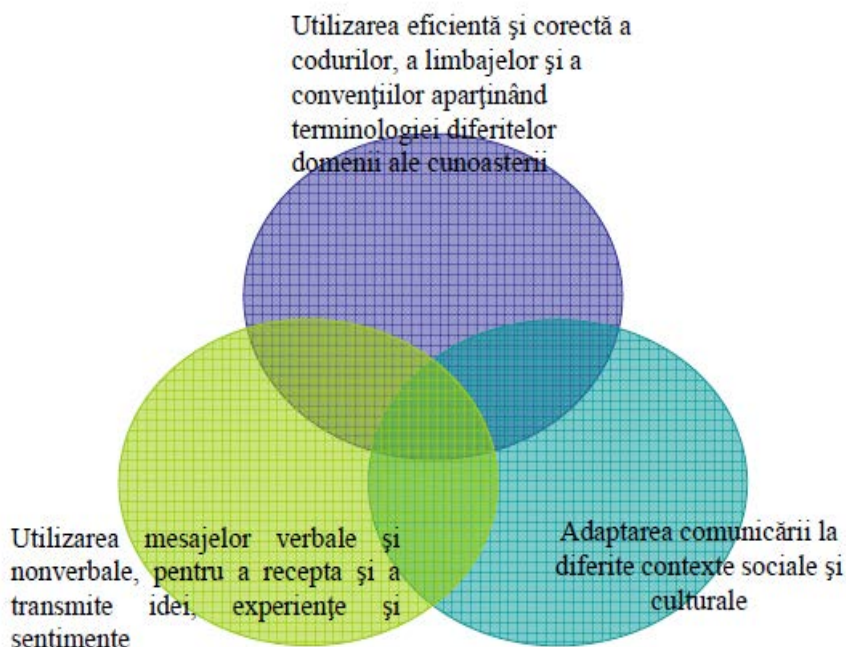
Utilizarea eficientă şi corectă a codurilor, a limbajelor şi a convenţiilor aparţinând terminologiei diferitelor domenii ale cunoasterii

Utilizarea mesajelor verbale şi nonverbale, pentru a recepta şi a transmite idei, experienţe şi sentimente

Adaptarea comunicării la diferite contexte sociale şi culturale